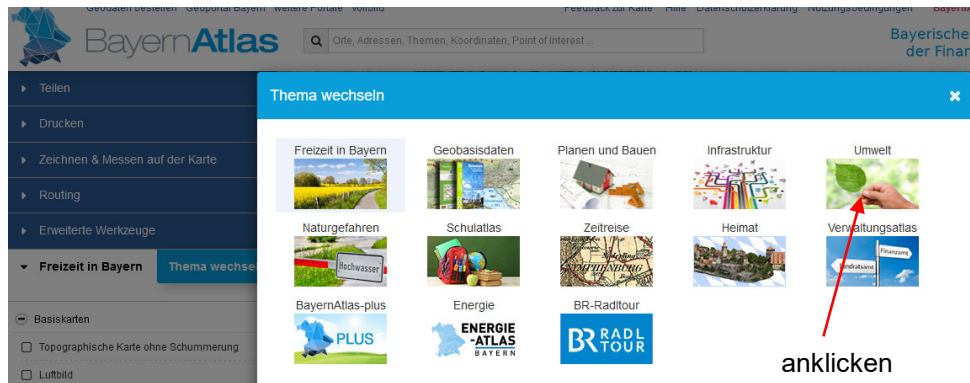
Geodaten bestellen Geoportal Bayern weitere Portale vollbild Feedback zur Karte Hilfe Datenschutzerklärung Nutzungsbedingungen Bayern

BayernAtlas

Orte, Adressen, Themen, Koordinaten, Point of Interest ...

Bayerische der Finan

Teilen

Drucken

Zeichnen & Messen auf der Karte

Routing

Erweiterte Werkzeuge

Freizeit in Bayern

Thema wechse

Basiskarten

Topographische Karte ohne Schummerung

Luftbild

Thema wechseln

Freizeit in Bayern

Geobasisdaten

Planen und Bauen

Infrastruktur

Umwelt

Naturgefahren

Hochwasser

Schulatlas

Zeitreise

Heimat

Verwaltungsatlas

Finanzamt

BayernAtlas-plus

PLUS

Energie

ENERGIE -ATLAS BAYERN

BR-Radltour

BR RADL TOUR

anklicken